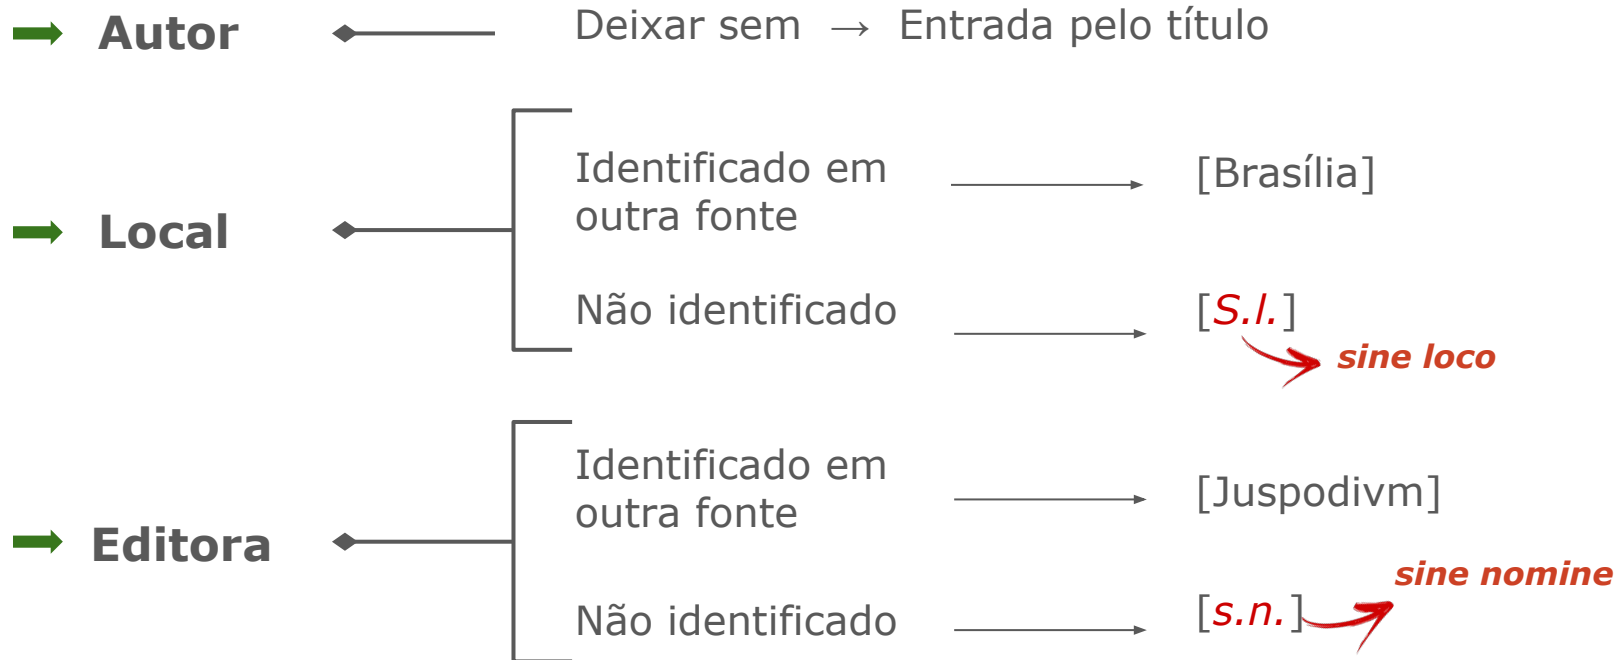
Autor

Deixar sem → Entrada pelo título

Local

Identificado em outra fonte

[Brasília]

Não identificado

[S.l.]

sine loco

Editora

Identificado em outra fonte

[Juspodivm]

Não identificado

[s.n.]

sine nomine